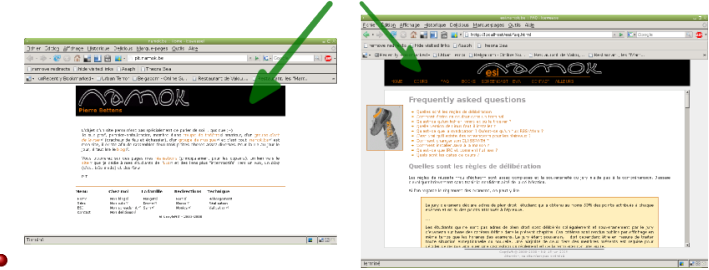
Fichier Édition Affichage Historique Marque-pages Outils Aide

pb.namok.be

namok

Pierre Bettens

Terminé

Fichier Édition Affichage Historique Marque-pages Outils Aide

http://esi.namok.be/faq.html

Google

esi namok

Frequently asked questions

Quelles sont les règles de délibération

Terminé